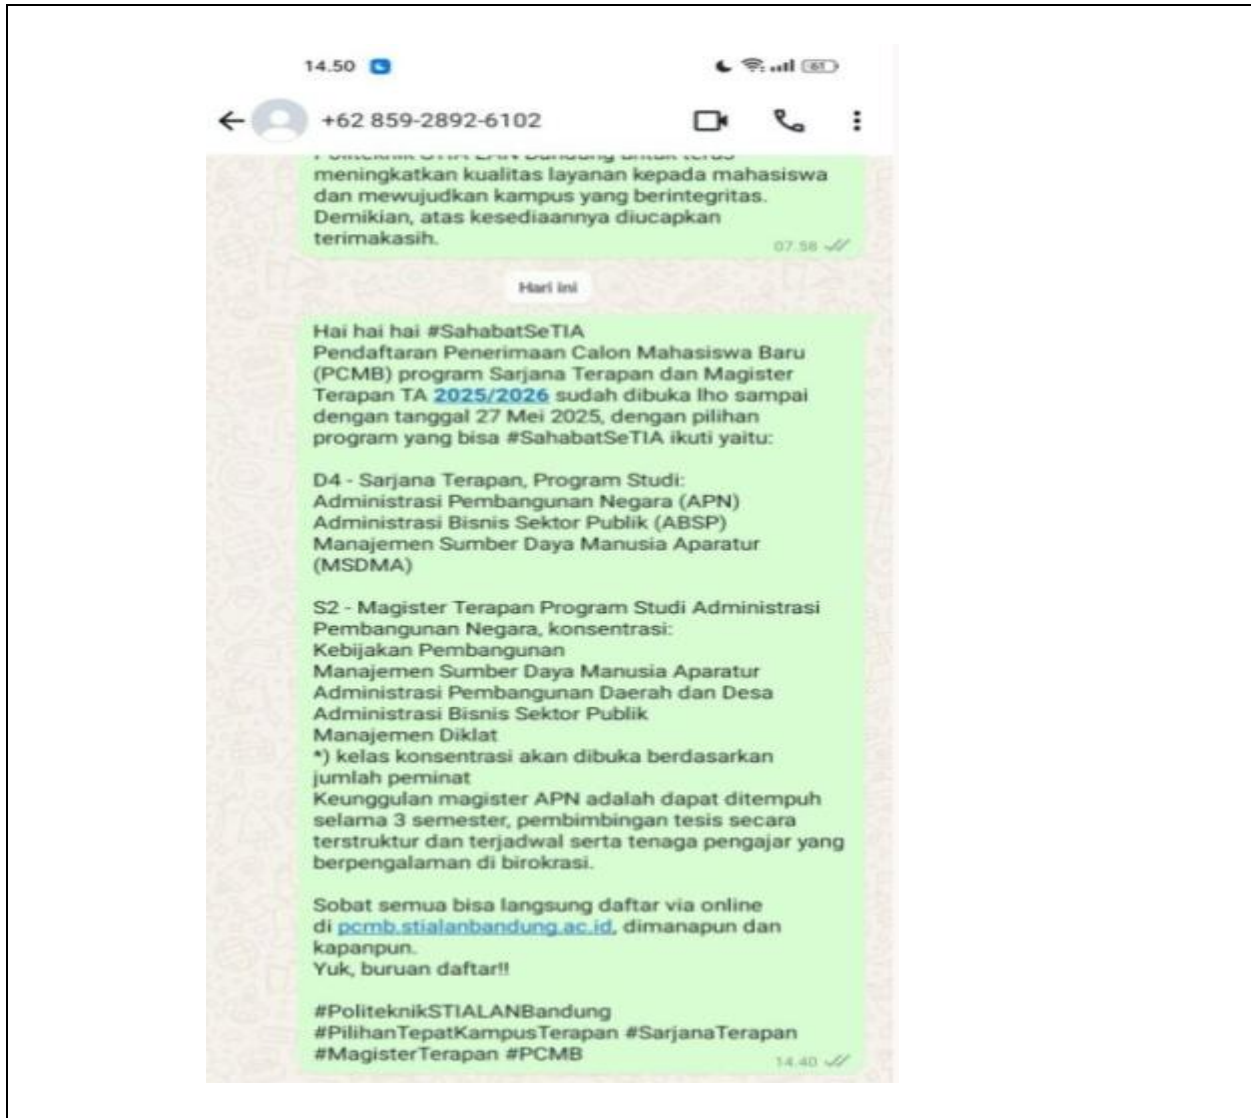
14.50

+62 859-2892-6102

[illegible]
meningkatkan kualitas layanan kepada mahasiswa dan mewujudkan kampus yang berintegritas. Demikian, atas kesediaannya diucapkan terimakasih.
07.58

Hari ini

Hai hai hai #SahabatSeTIA
Pendaftaran Penerimaan Calon Mahasiswa Baru (PCMB) program Sarjana Terapan dan Magister Terapan TA 2025/2026 sudah dibuka lho sampai dengan tanggal 27 Mei 2025, dengan pilihan program yang bisa #SahabatSeTIA ikuti yaitu:

D4 - Sarjana Terapan, Program Studi:
Administrasi Pembangunan Negara (APN)
Administrasi Bisnis Sektor Publik (ABSP)
Manajemen Sumber Daya Manusia Aparatur (MSDMA)

S2 - Magister Terapan Program Studi Administrasi Pembangunan Negara, konsentrasi:
Kebijakan Pembangunan
Manajemen Sumber Daya Manusia Aparatur
Administrasi Pembangunan Daerah dan Desa
Administrasi Bisnis Sektor Publik
Manajemen Diklat
*) kelas konsentrasi akan dibuka berdasarkan jumlah peminat
Keunggulan magister APN adalah dapat ditempuh selama 3 semester, pembimbingan tesis secara terstruktur dan terjadwal serta tenaga pengajar yang berpengalaman di birokrasi.

Sobat semua bisa langsung daftar via online di pcmb.stialanbandung.ac.id, dimanapun dan kapanpun.
Yuk, buruan daftar!!

#PoliteknikSTIALANBandung
#PilihanTepatKampusTerapan #SarjanaTerapan
#MagisterTerapan #PCMB
14.40